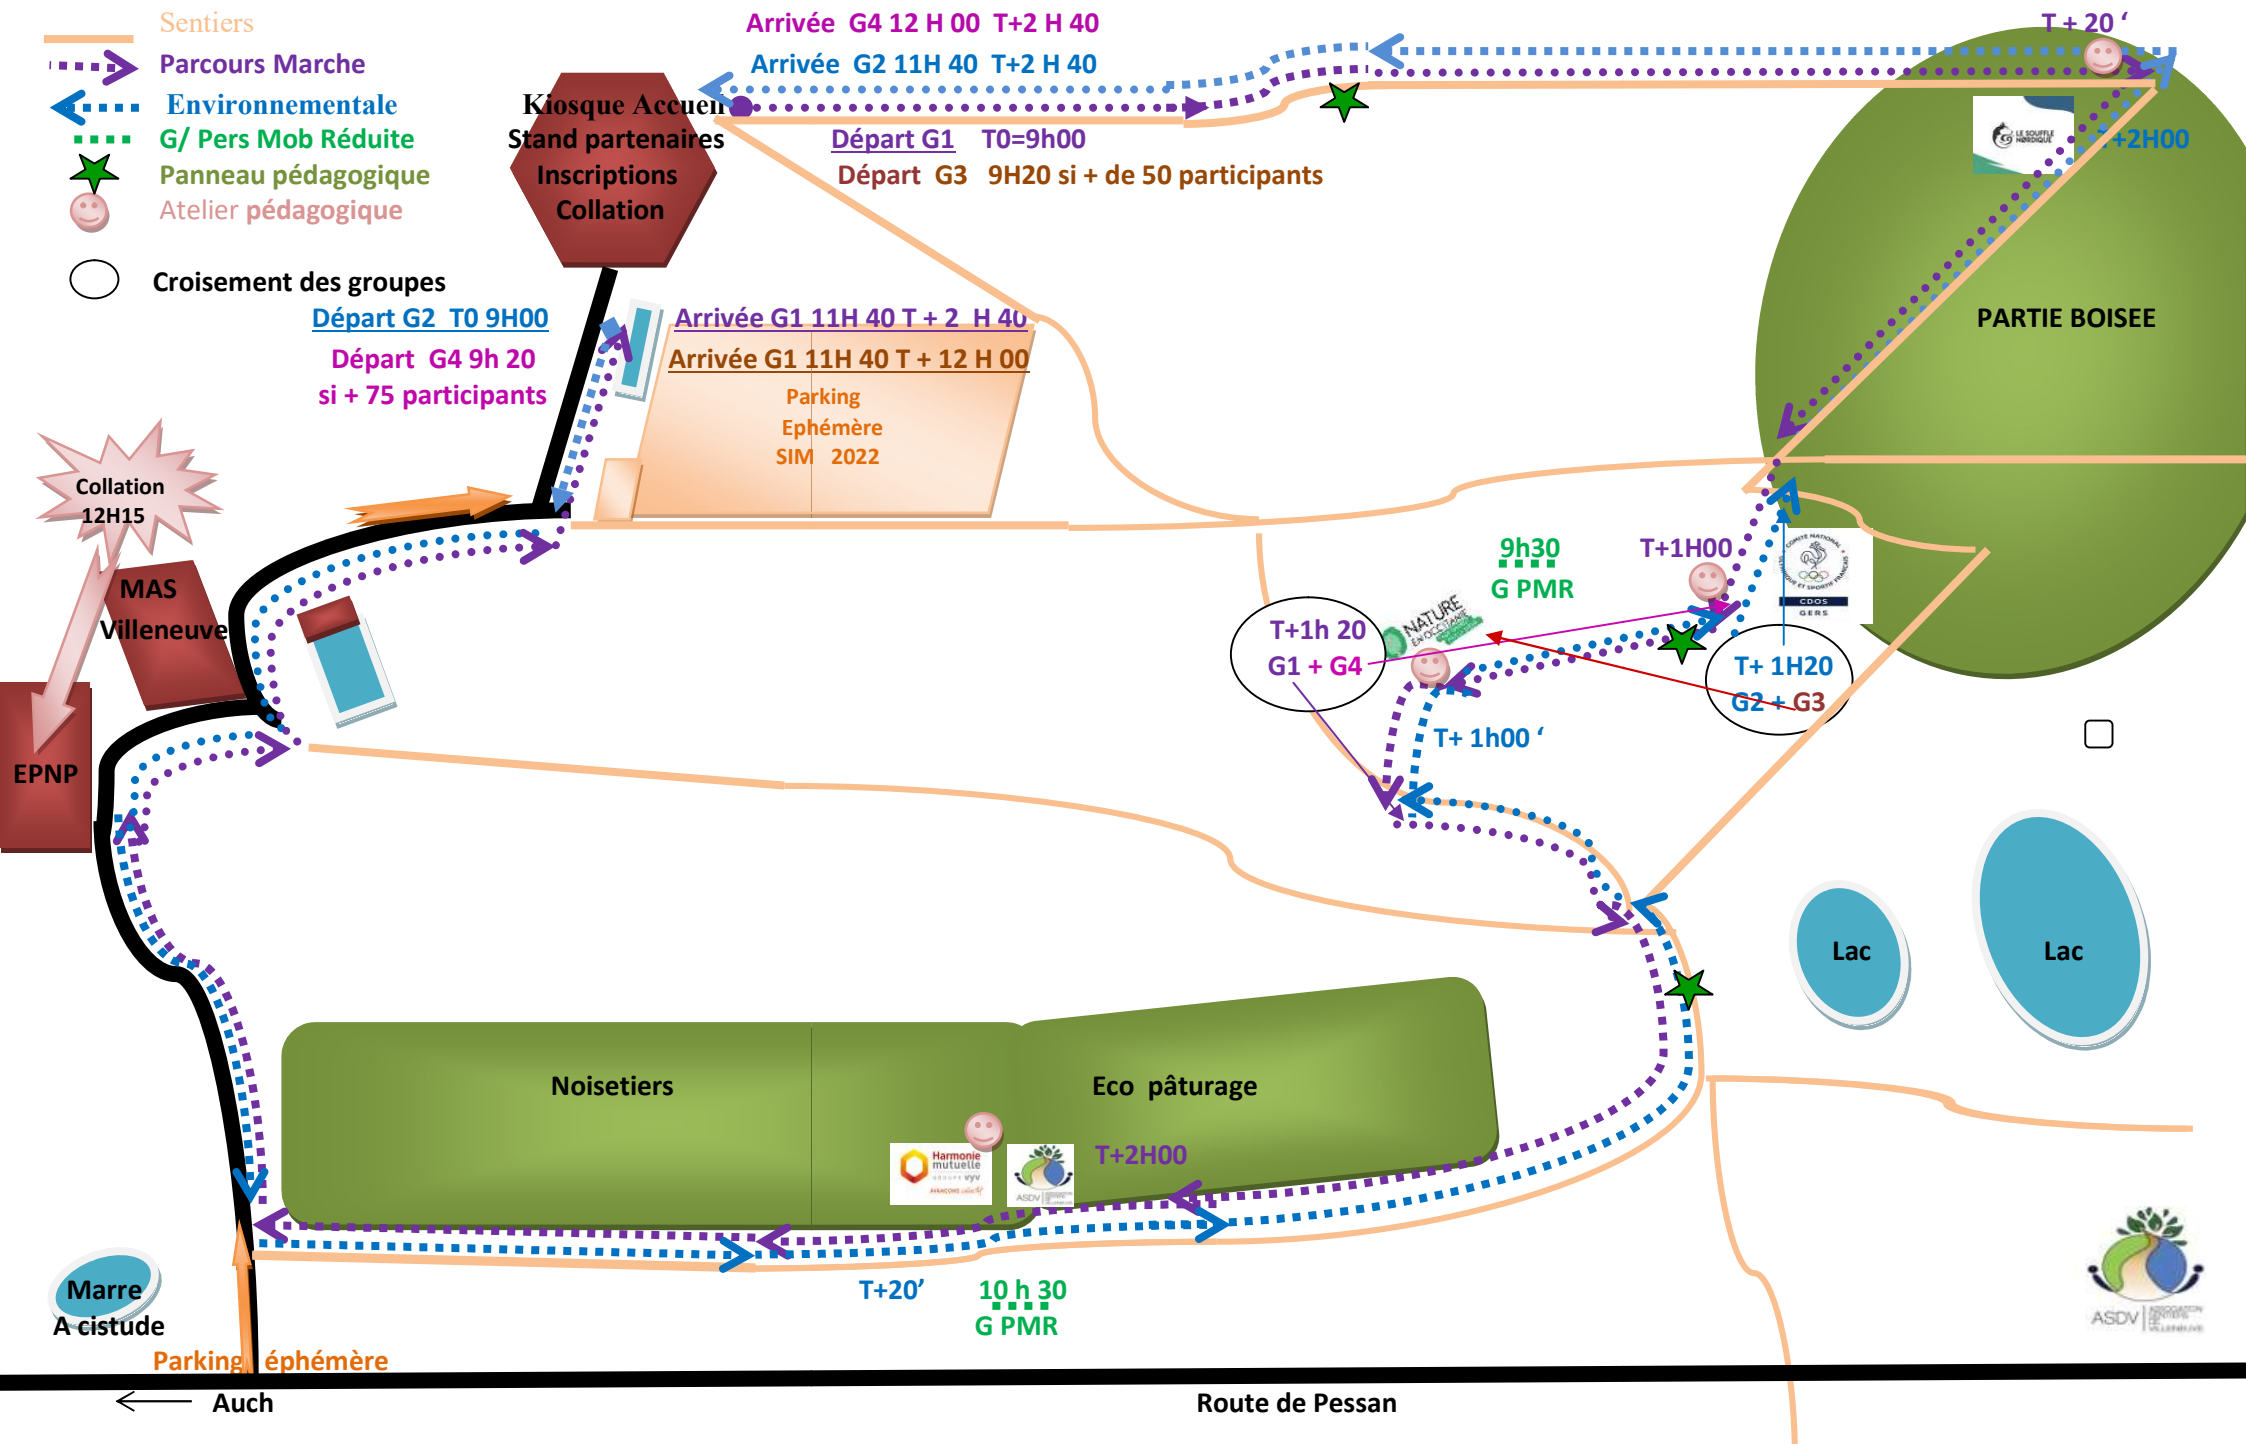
Sentiers
Parcours Marche
Environnementale
G/ Pers Mob Réduite
Panneau pédagogique
Atelier pédagogique

Croisement des groupes

Kiosque Accueil
Stand partenaires
Inscriptions
Collation

Arrivée G4 12 H 00 T+2 H 40
Arrivée G2 11H 40 T+2 H 40
Départ G1 T0=9h00
Départ G3 9H20 si + de 50 participants

T + 20 ‘
+2H00

PARTIE BOISEE

Départ G2 T0 9H00
Départ G4 9h 20
si + 75 participants

Arrivée G1 11H 40 T + 2 H 40
Arrivée G1 11H 40 T + 12 H 00

Parking
Ephémère
SIM 2022

Collation
12H15

MAS
Villeneuve

EPNP

9h30
G PMR

T+1H00

T+1h 20
G1 + G4

T+ 1H20
G2 + G3

T+ 1h00 ‘

Lac
Lac

Noisetiers
Eco pâturage
T+2H00

Marre
A cistude

T+20’
10 h 30
G PMR

Parking éphémère

Auch
Route de Pessan

ASDV